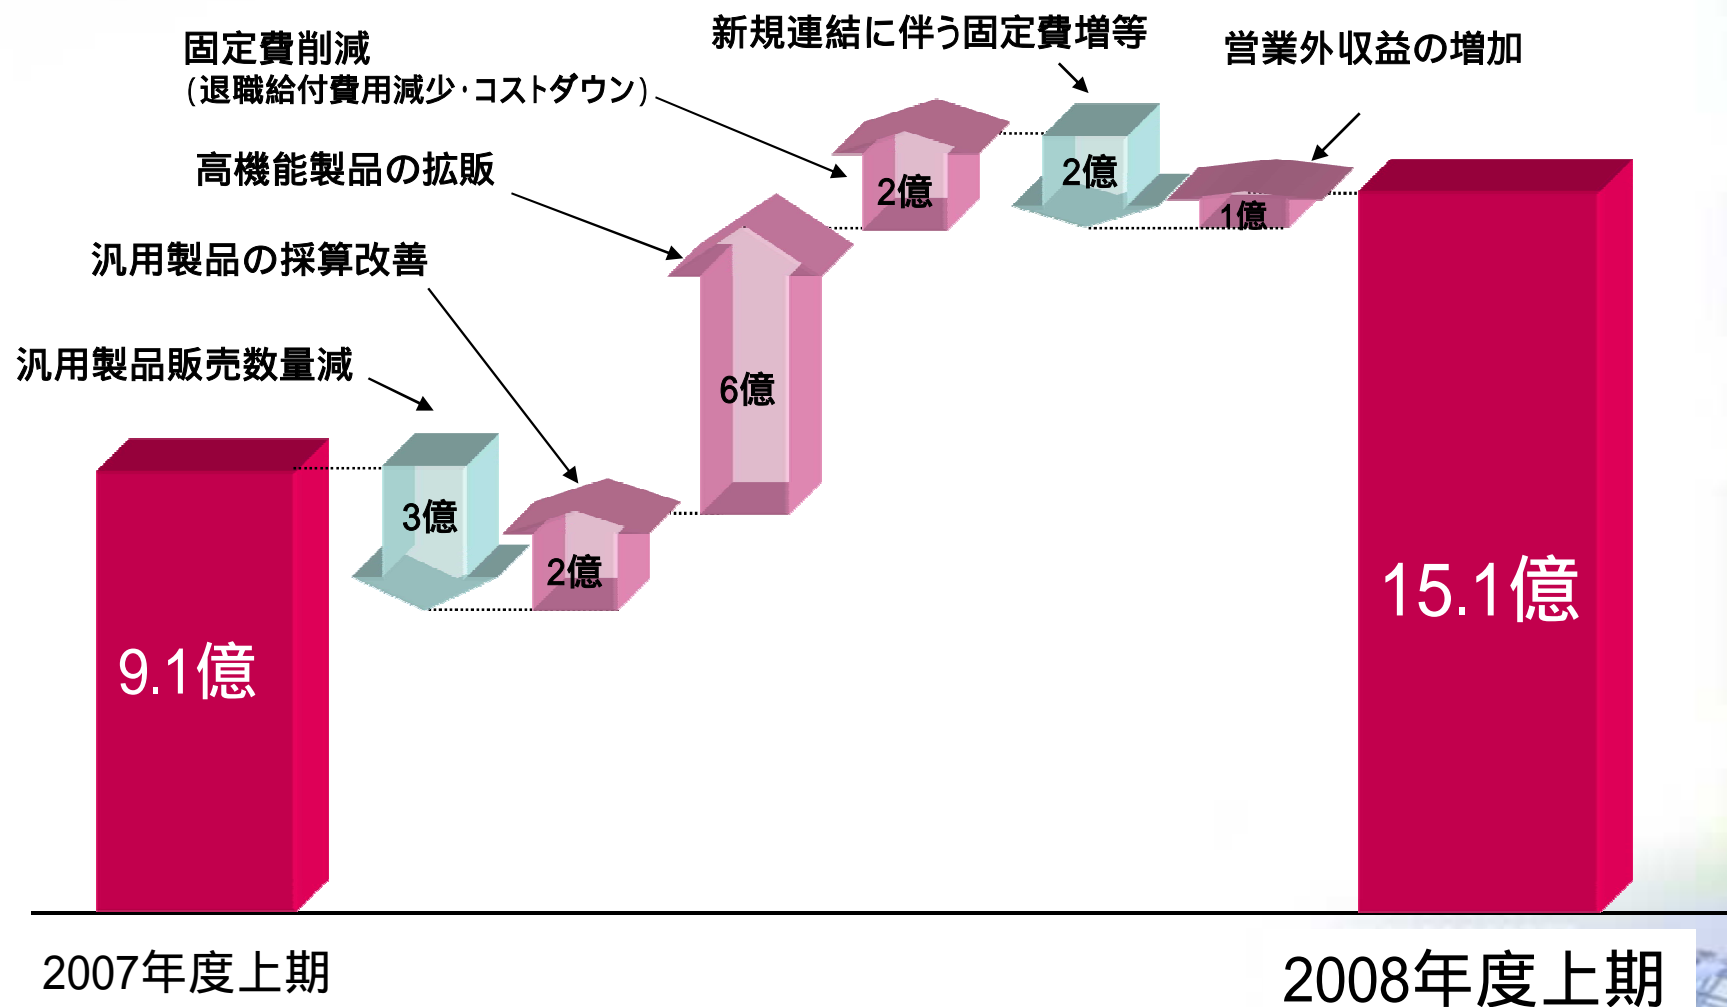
固定費削減
（退職給付費用減少・コストダウン）

新規連結に伴う固定費増等

営業外収益の増加

高機能製品の拡販

汎用製品の採算改善

汎用製品販売数量減

9.1億

3億

2億

6億

2億

2億

1億

15.1億

2007年度上期

2008年度上期